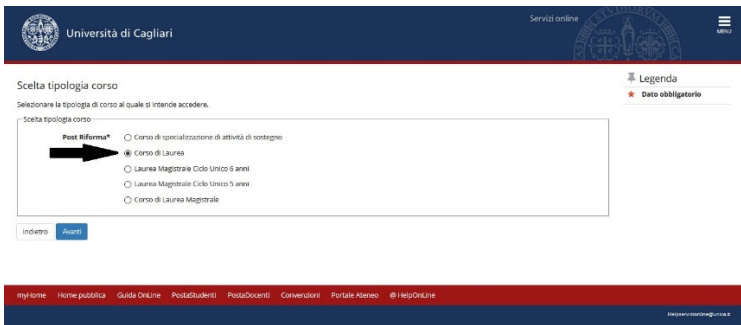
Università di Cagliari

Servizi online

MENU

Scelta tipologia corso

Selezionare la tipologia di corso al quale si intende accedere.

Scelta tipologia corso

Post Riforma*

Corso di specializzazione di attività di sostegno

Corso di Laurea

Laurea Magistrale Ciclo Unico 6 anni

Laurea Magistrale Ciclo Unico 5 anni

Corso di Laurea Magistrale

Indietro Avanti

Legenda

★ Dato obbligatorio

myHome Home pubblica Guida OnLine PostaStudenti PostaDocenti Convenzioni Portale Ateneo @ HelpOnLine

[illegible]